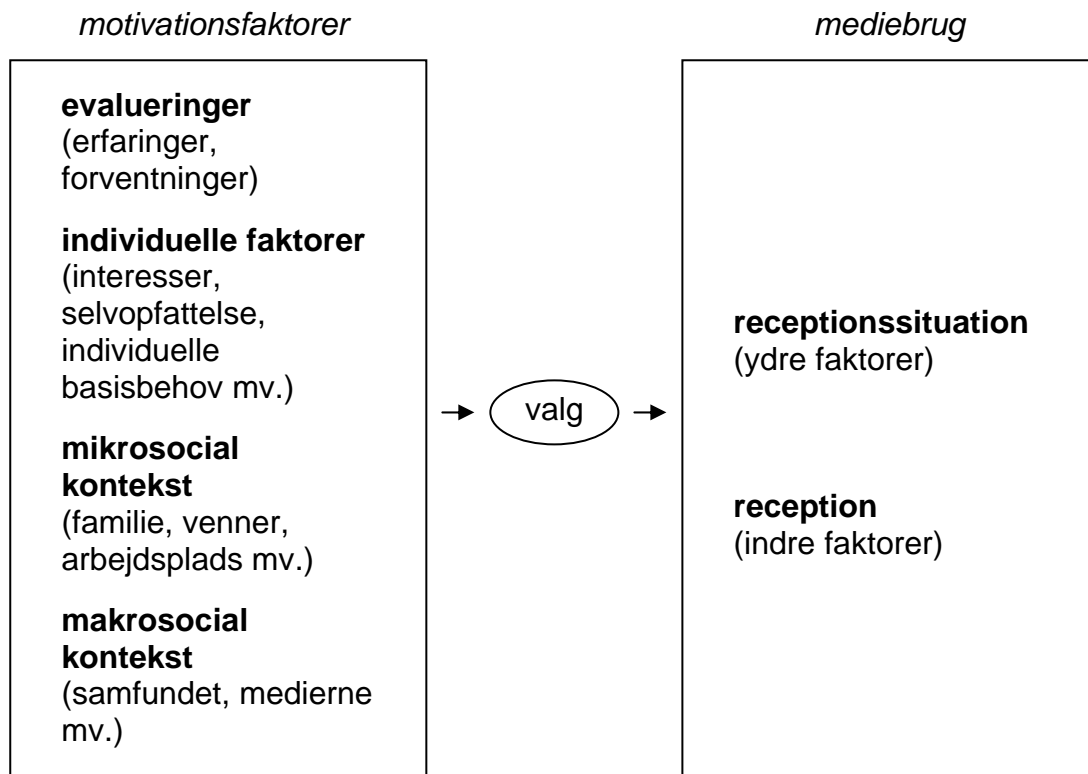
motivationsfaktorer

mediebrug

**evalueringer** (erfaringer, forventninger)

**individuelle faktorer** (interesser, selvopfattelse, individuelle basisbehov mv.)

**mikrosocial kontekst** (familie, venner, arbejdsplads mv.)

**makrosocial kontekst** (samfundet, medierne mv.)

valg

**receptionssituation** (ydre faktorer)

**reception** (indre faktorer)